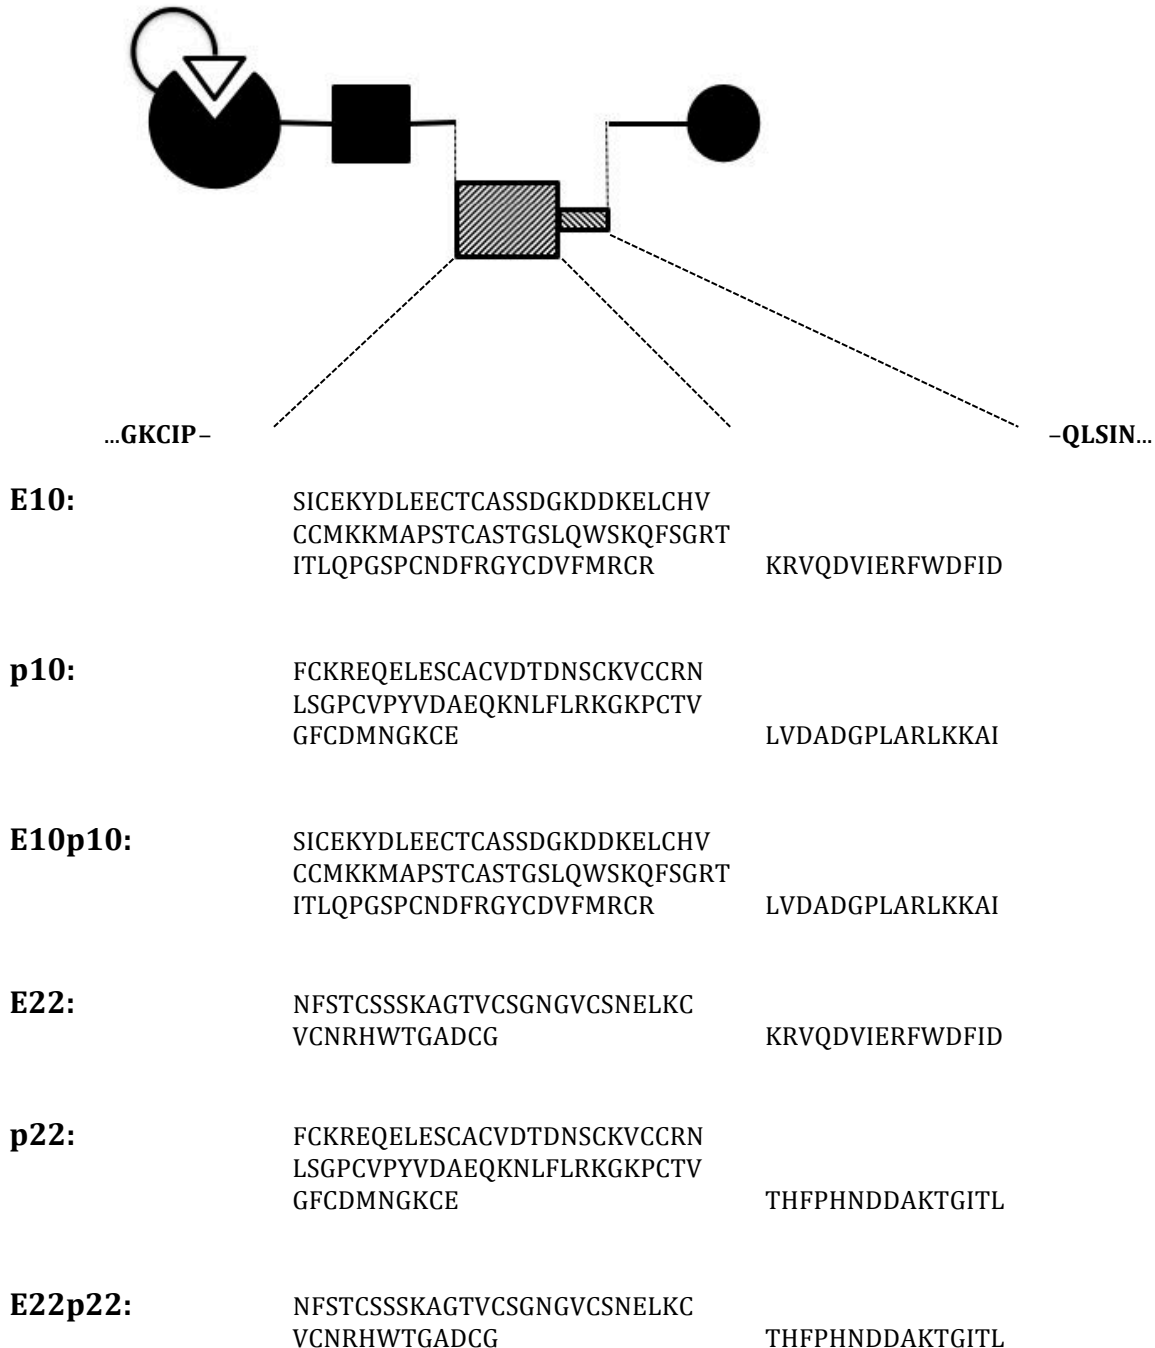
...GKCIP–

–QLSIN...

**E10:** SICEKYDLEECTCASSDGKDDKELCHV CCMKKMAPSTCASTGSLQWSKQFSGRT ITLQPGSPCNDFRGYCDVFMRCR KRVQDVIERFWDFID

**p10:** FCKREQELESCACVDTDNSCKVCCRN LSGPCVPYVDAEQKNLFLRKGKPCTV GFCDMNGKCE LVDADGPLARLKKAI

**E10p10:** SICEKYDLEECTCASSDGKDDKELCHV CCMKKMAPSTCASTGSLQWSKQFSGRT ITLQPGSPCNDFRGYCDVFMRCR LVDADGPLARLKKAI

**E22:** NFSTCSSSKAGTVCSGNGVCSNELKC VCNRHWTGADCG KRVQDVIERFWDFID

**p22:** FCKREQELESCACVDTDNSCKVCCRN LSGPCVPYVDAEQKNLFLRKGKPCTV GFCDMNGKCE THFPHNDDAKTGITL

**E22p22:** NFSTCSSSKAGTVCSGNGVCSNELKC VCNRHWTGADCG THFPHNDDAKTGITL